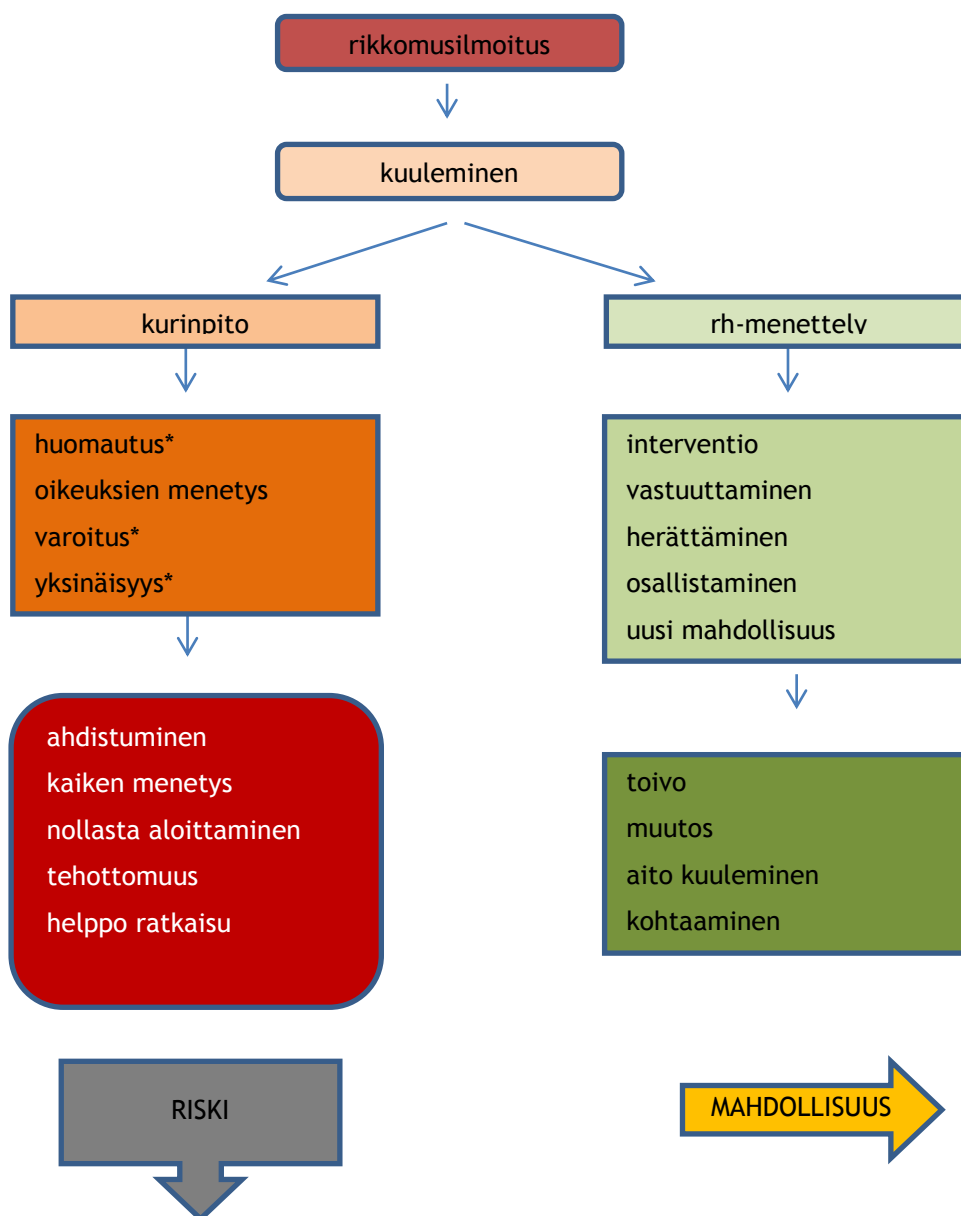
rikkomusilmoitus

kuuleminen

kurinpito

rh-menettely

huomautus*
oikeuksien menetys
varoitus*
yksinäisyys*

interventio
vastuuttaminen
herättäminen
osallistaminen
uusi mahdollisuus

ahdistuminen
kaiken menetys
nollasta aloittaminen
tehottomuus
helppo ratkaisu

toivo
muutos
aito kuuleminen
kohtaaminen

RISKI

MAHDOLLISUUS